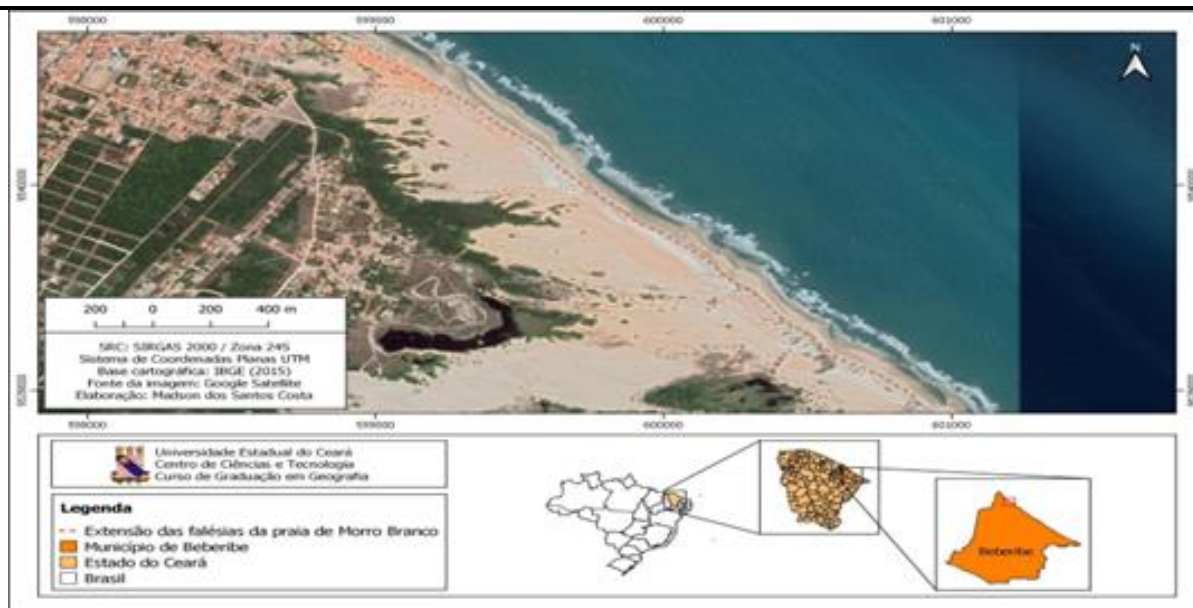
598000 599000 600000 601000

N

200 0 200 400 m

SRC: SIRGAS 2000 / Zona 24S
Sistema de Coordenadas Planas UTM
Base cartográfica: IBGE (2015)
Fonte da imagem: Google Satellite
Elaboração: Madson dos Santos Costa

598000 599000 600000 601000

Universidade Estadual do Ceará
Centro de Ciências e Tecnologia
Curso de Graduação em Geografia

Legenda
Extensão das falésias da praia de Morro Branco
Município de Beberibe
Estado do Ceará
Brasil

Beberibe